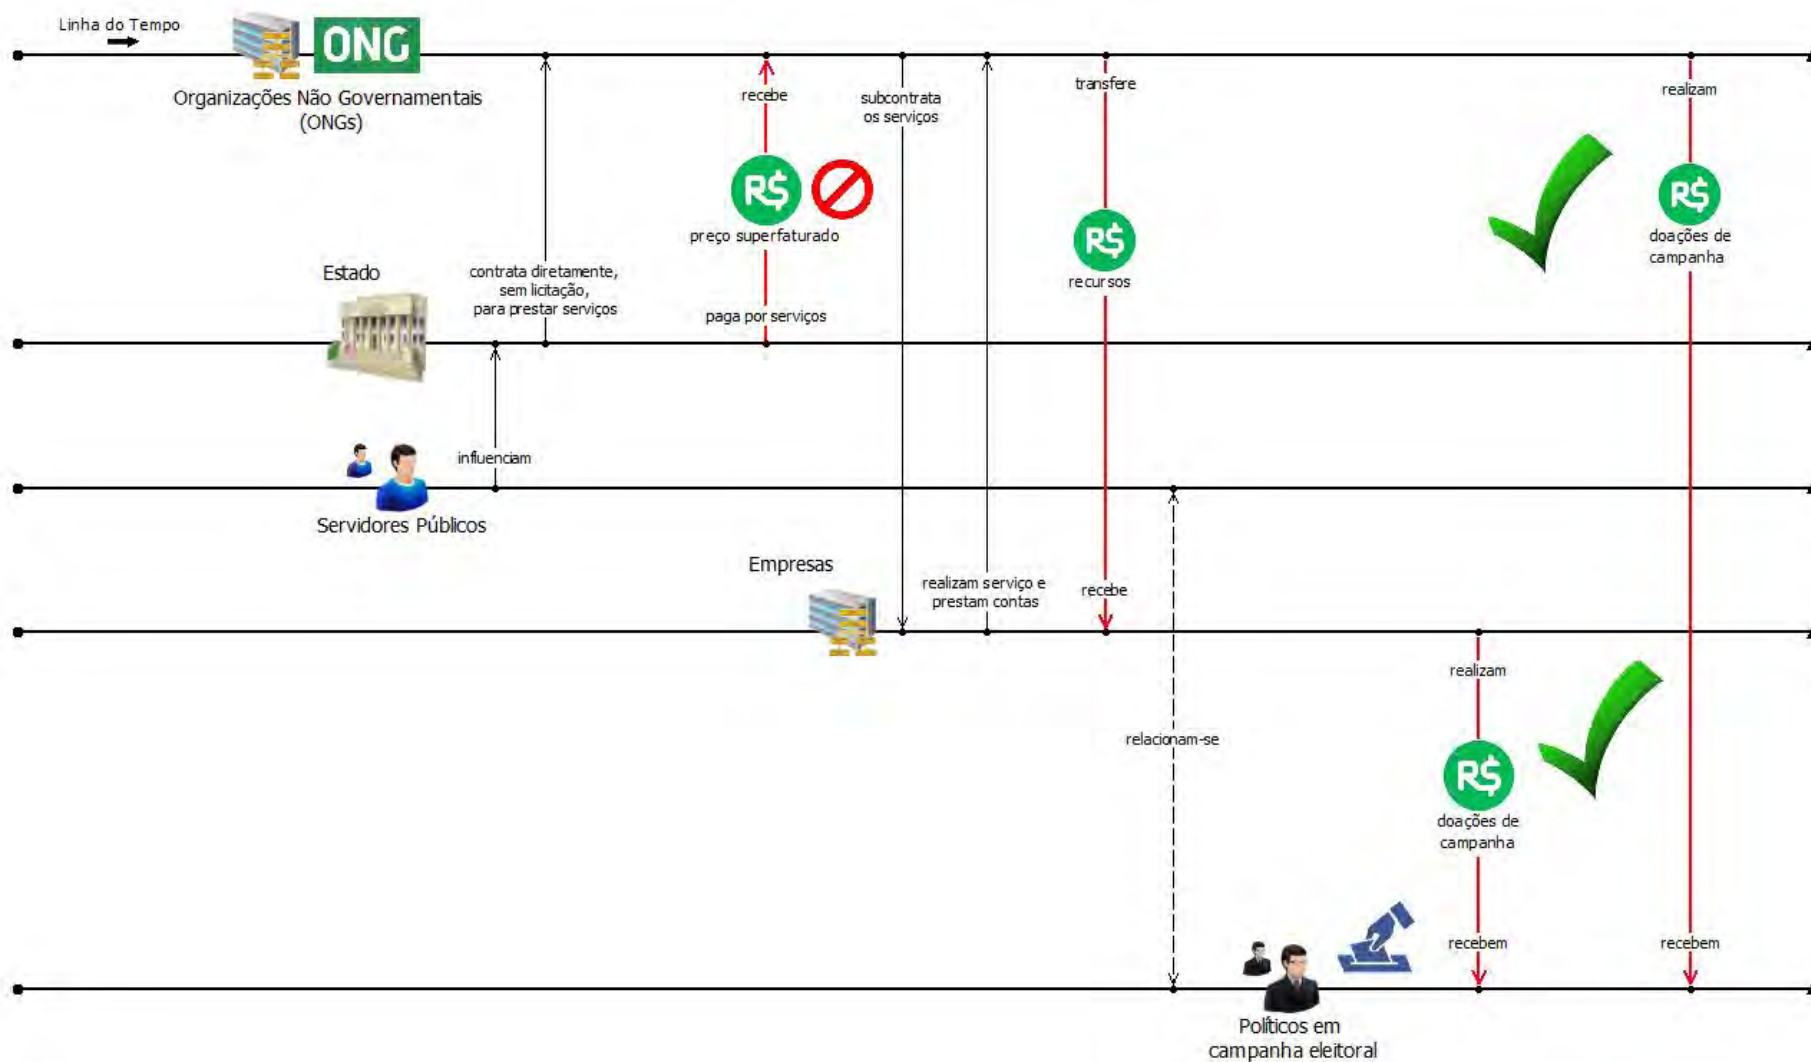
Linha do Tempo

ONG

Organizações Não Governamentais (ONGs)

recebe

subcontrata os serviços

transfere

realizam

R$

preço superfaturado

R$

recursos

R$

doações de campanha

Estado

contrata diretamente, sem licitação, para prestar serviços

paga por serviços

influenciam

Servidores Públicos

Empresas

realizam serviço e prestam contas

recebe

realizam

relacionam-se

R$

doações de campanha

recebem

recebem

Políticos em campanha eleitoral